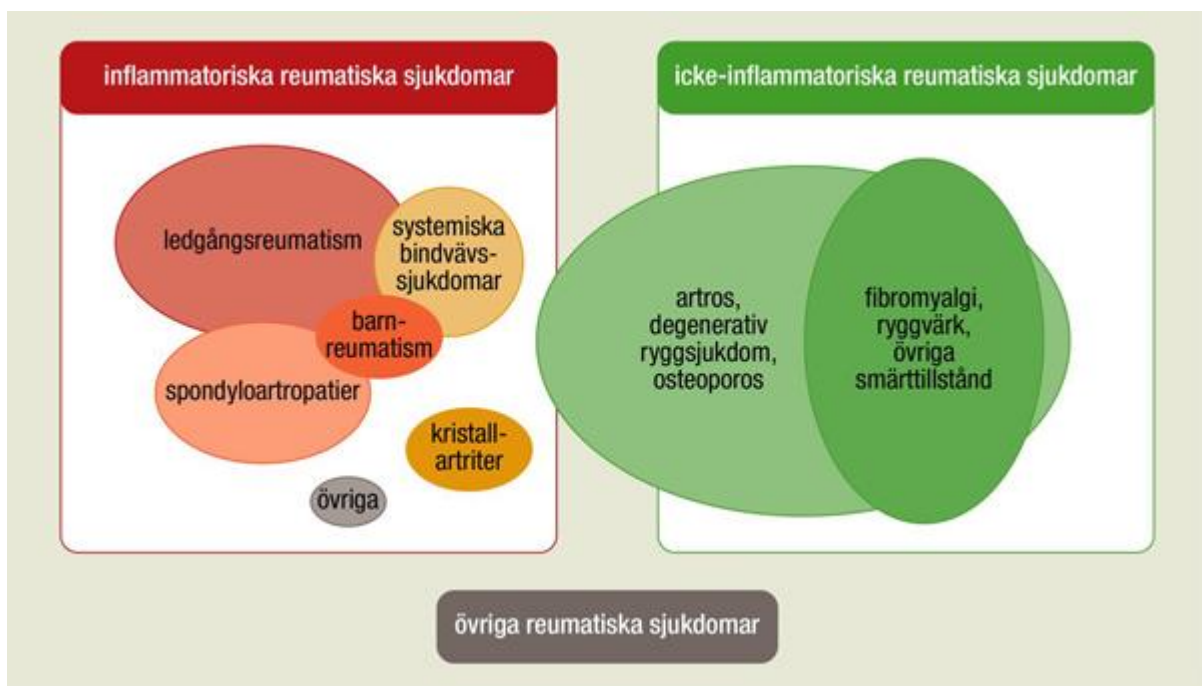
inflammatoriska reumatiska sjukdomar

ledgångsreumatism

systemiska bindvävssjukdomar

barnreumatism

spondyloartropatier

kristallartriter

övriga

icke-inflammatoriska reumatiska sjukdomar

artros, degenerativ ryggsjukdom, osteoporos

fibromyalgi, ryggvärk, övriga smärttillstånd

övriga reumatiska sjukdomar